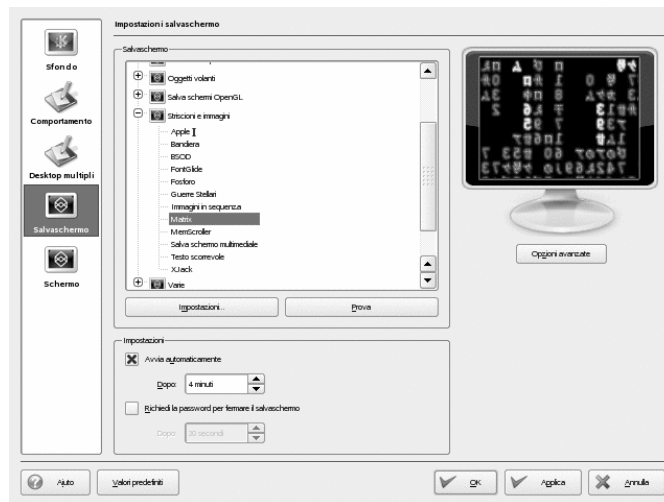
Sfondo

Comportamento

Desktop multipli

Salvaschermo

Schermo

Impostazioni salvaschermo

Salvaschermo

Oggetti volanti

Salva schermi OpenGL

Striscioni e immagini

Apple ][

Bandiera

BSOD

FontGlide

Fosforo

Guerre Stellari

Immagini in sequenza

Matrix

MemScroller

Salva schermo multimediale

Testo scorrevole

XJack

Varie

Impostazioni...

Prova

Opzioni avanzate

Impostazioni

Avvia automaticamente

Dopo: 4 minuti

Richiedi la password per fermare il salvaschermo

Dopo: 30 secondi

Aiuto

Valori predefiniti

OK

Applica

Annulla